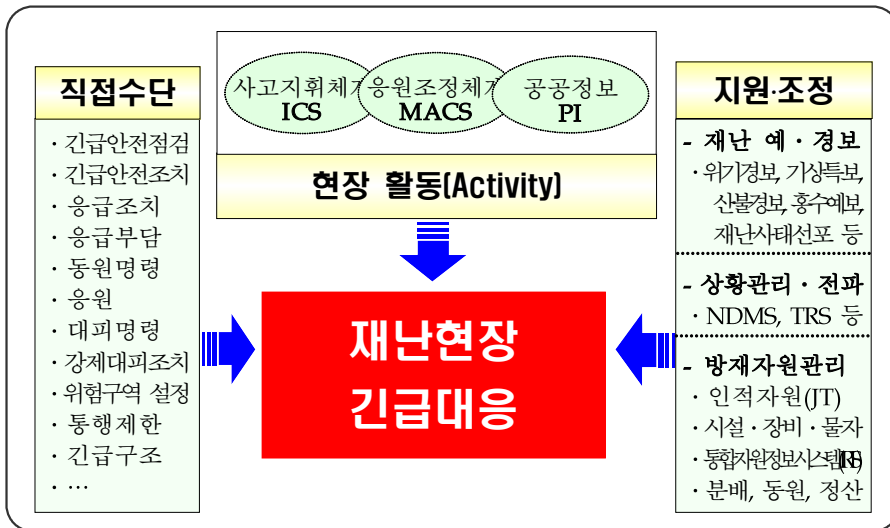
직접수단

· 긴급안전점검
· 긴급안전조치
· 응급조치
· 응급부담
· 동원명령
· 응원
· 대피명령
· 강제대피조치
· 위험구역 설정
· 통행제한
· 긴급구조
· …

사고지휘체계 ICS
응원조정체계 MACS
공공정보 PI

현장 활동(Activity)

재난현장 긴급대응

지원·조정

- 재난 예·경보
· 위기경보, 기상특보, 산불경보, 홍수예보, 재난사태선포 등

- 상황관리·전파
· NDMS, TRS 등

- 방재자원관리
· 인적자원(JT)
· 시설·장비·물자
· 통합자원정보시스템(RIS)
· 분배, 동원, 정산